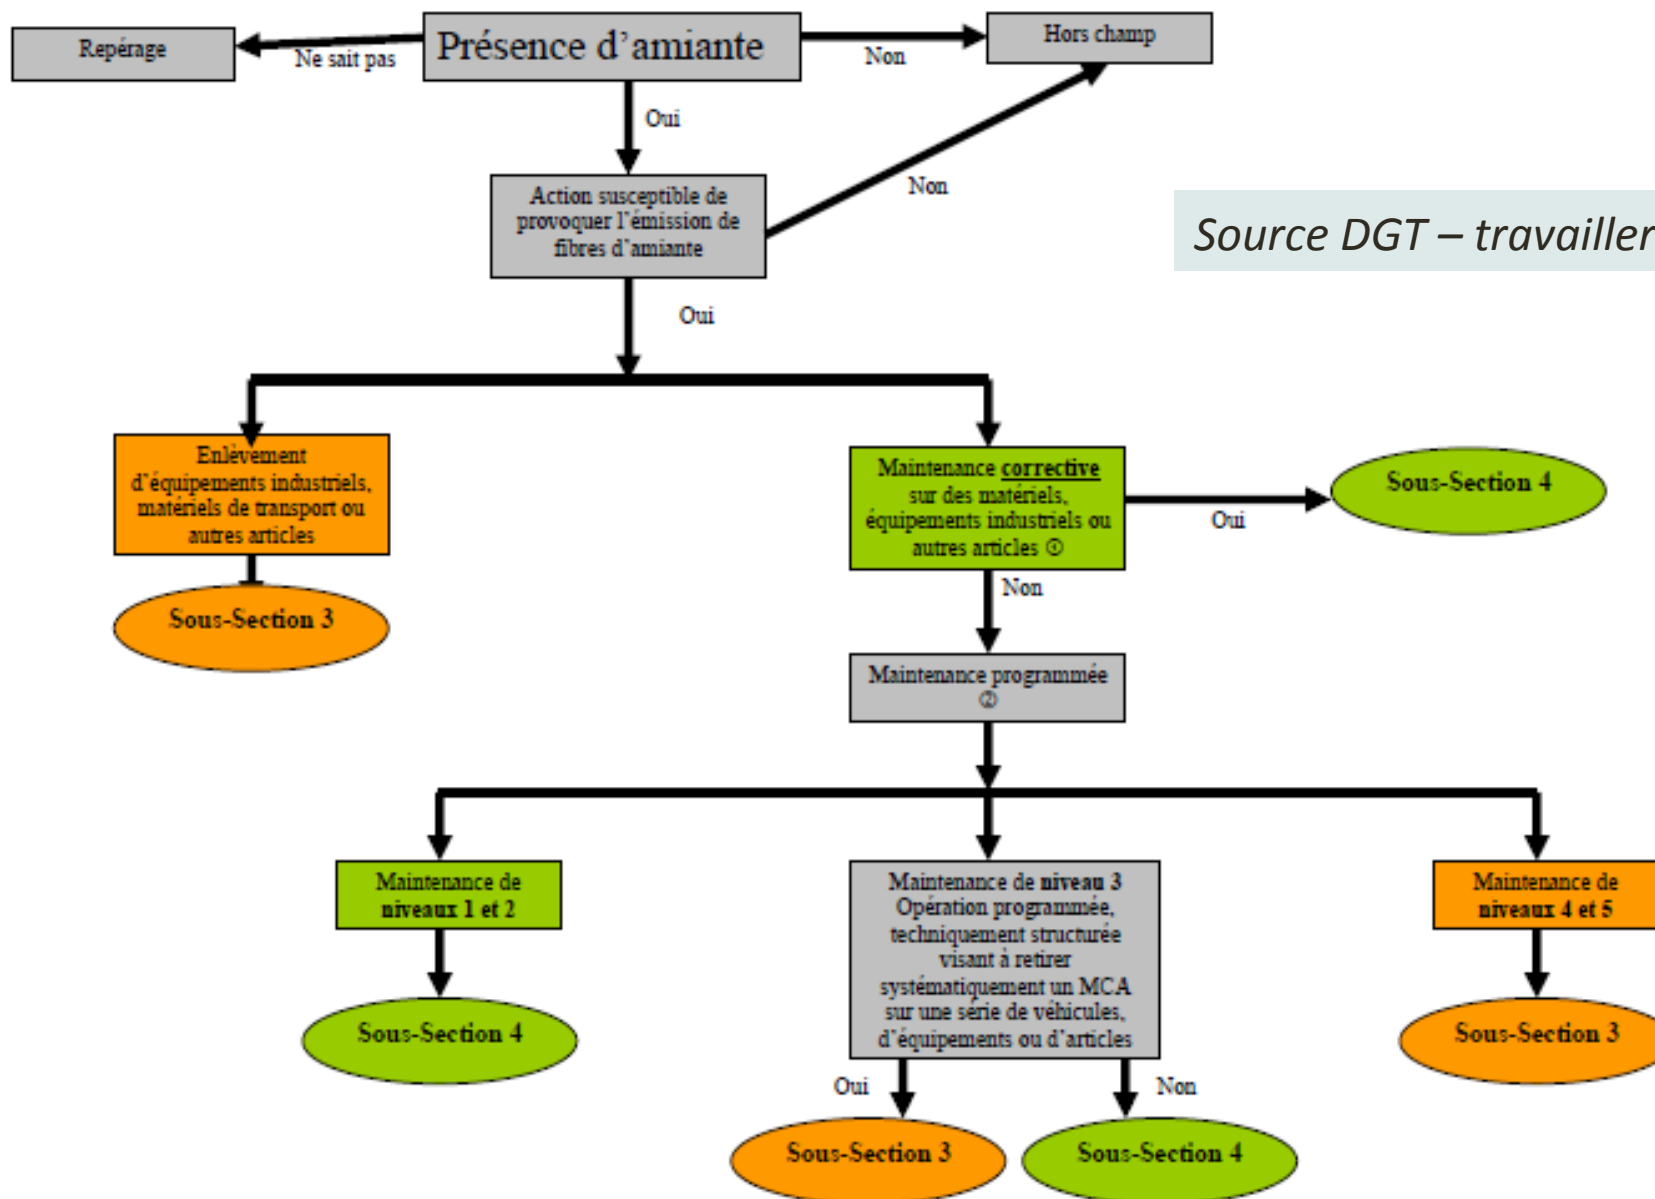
Repérage

Ne sait pas

Présence d'amiante

Non

Hors champ

Oui

Action susceptible de provoquer l'émission de fibres d'amiante

Non

Source DGT – travailler

Oui

Enlèvement d'équipements industriels, matériels de transport ou autres articles

Sous-Section 3

Maintenance corrective sur des matériels, équipements industriels ou autres articles ①

Oui

Sous-Section 4

Non

Maintenance programmée ②

Maintenance de niveaux 1 et 2

Sous-Section 4

Maintenance de niveau 3 Opération programmée, techniquement structurée visant à retirer systématiquement un MCA sur une série de véhicules, d'équipements ou d'articles

Oui

Sous-Section 3

Non

Sous-Section 4

Maintenance de niveaux 4 et 5

Sous-Section 3